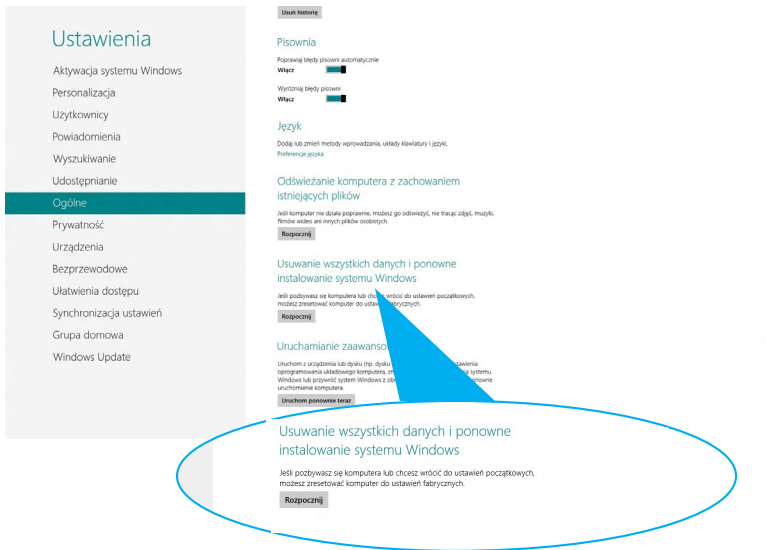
Ustawienia

Aktywacja systemu Windows
Personalizacja
Użytkownicy
Powiadomienia
Wyszukiwanie
Udostępnianie
Ogólne
Prywatność
Urządzenia
Bezprzewodowe
Ułatwienia dostępu
Synchronizacja ustawień
Grupa domowa
Windows Update

Usuń historię

Pisownia

Poprawiaj błędy pisowni automatycznie
Włącz

Wyróżniaj błędy pisowni
Włącz

Język

Dodaj lub zmień metody wprowadzania, układy klawiatury i języki.
Preferencje języka

Odświeżanie komputera z zachowaniem istniejących plików

Jeśli komputer nie działa poprawnie, możesz go odświeżyć, nie tracąc zdjęć, muzyki, filmów wideo ani innych plików osobistych.

Rozpocznij

Usuwanie wszystkich danych i ponowne instalowanie systemu Windows

Jeśli pozbywasz się komputera lub chcesz wrócić do ustawień początkowych, możesz zresetować komputer do ustaw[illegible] fabrycznych.

Rozpocznij

Uruchamianie zaawanso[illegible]

Uruchom z urządzenia lub dysku (np. dysku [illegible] ustawienia oprogramowania układowego komputera, z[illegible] systemu Windows lub przywróć system Windows z ob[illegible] uruchamianie komputera.

Uruchom ponownie teraz

Usuwanie wszystkich danych i ponowne instalowanie systemu Windows

Jeśli pozbywasz się komputera lub chcesz wrócić do ustawień początkowych, możesz zresetować komputer do ustawień fabrycznych.

Rozpocznij